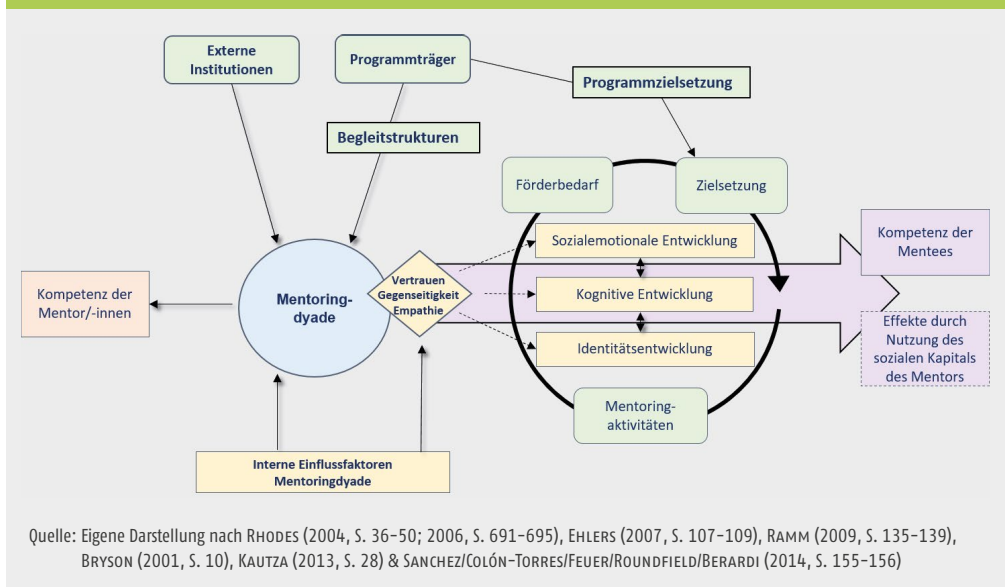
Externe Institutionen

Programmträger

Programmzielsetzung

Begleitstrukturen

Förderbedarf

Zielsetzung

Kompetenz der Mentees

Sozialemotionale Entwicklung

Kompetenz der Mentor/-innen

Mentoring-dyade

Vertrauen Gegenseitigkeit Empathie

Kognitive Entwicklung

Effekte durch Nutzung des sozialen Kapitals des Mentors

Identitätsentwicklung

Mentoring-aktivitäten

Interne Einflussfaktoren Mentoringdyade

Quelle: Eigene Darstellung nach Rhodes (2004, S. 36-50; 2006, S. 691-695), Ehlers (2007, S. 107-109), Ramm (2009, S. 135-139), Bryson (2001, S. 10), Kautza (2013, S. 28) & Sanchez/Colón-Torres/Feuer/Roundfield/Berardi (2014, S. 155-156)